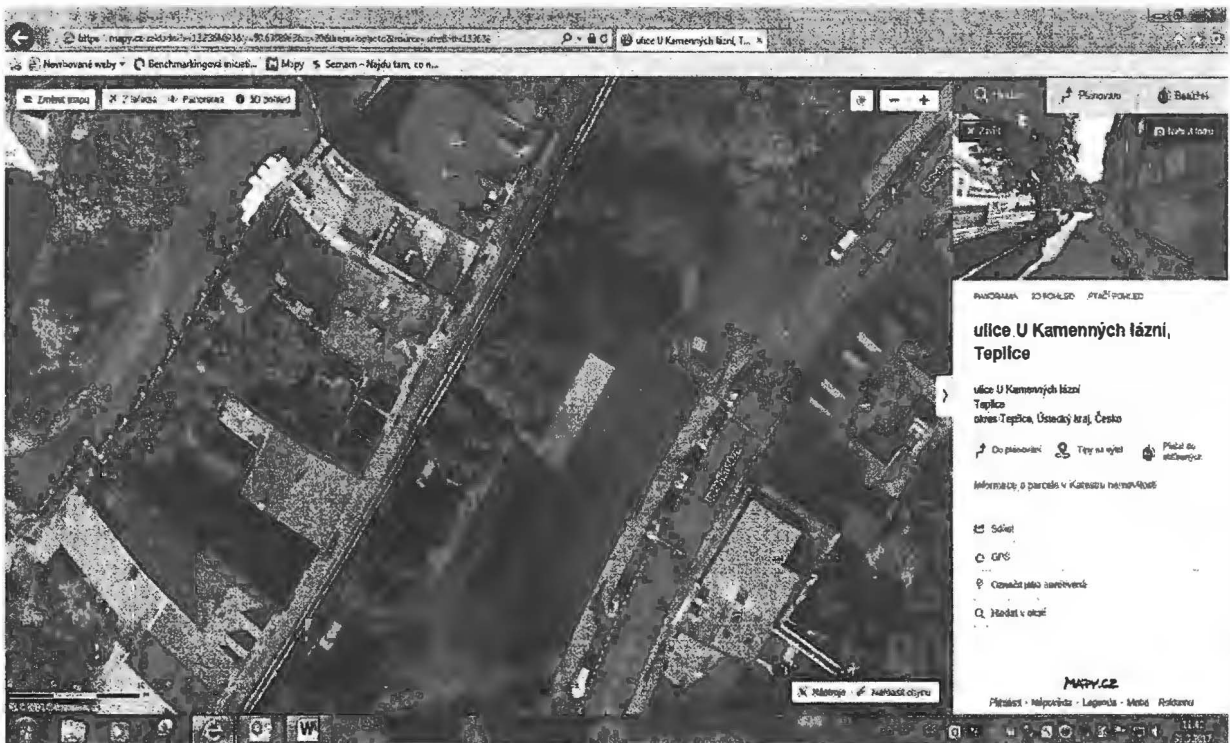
https://mapy.cz/zakladni?x=13.8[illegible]
ulice U Kamenných lázní, T... ×
Nevhodné weby ▾ Benchmarkingová iniciati... Mapy Seznam – Najdu tam, co n...

Změnit mapu
Z/ štítek
Panorama
3D pohled

Hledat
Plánovat
Beatžel
Zpět
Nahrát foto

PANORAMA 3D POHLED PTAČÍ POHLED

ulice U Kamenných lázní, Teplice

ulice U Kamenných lázní
Teplice
okres Teplice, Ústecký kraj, Česko

Do plánování
Tipy na výlet
Přidat do oblíbených

Informace o parcele v Katastru nemovitostí

Sdílet
GPS
Označit jako zajímavé
Hledat v okolí

MAPY.CZ
Přihlásit · Nápověda · Legenda · Mobil · Rozloženu

Nástroje · Nahlásit chybu